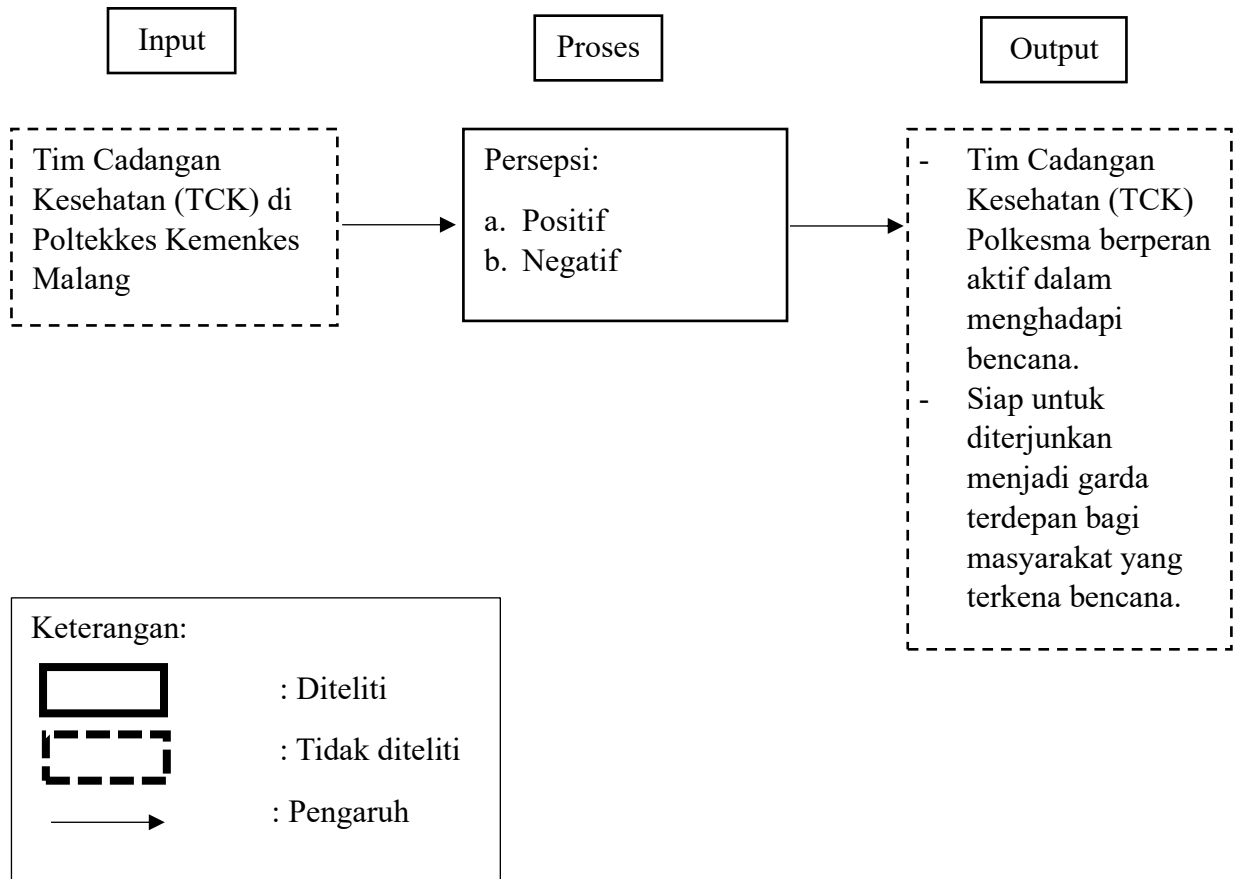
Input

Proses

Output

Tim Cadangan Kesehatan (TCK) di Poltekkes Kemenkes Malang

Persepsi:

a. Positif
b. Negatif

- Tim Cadangan Kesehatan (TCK) Polkesma berperan aktif dalam menghadapi bencana.
- Siap untuk diterjunkan menjadi garda terdepan bagi masyarakat yang terkena bencana.

Keterangan:

: Diteliti

: Tidak diteliti

: Pengaruh